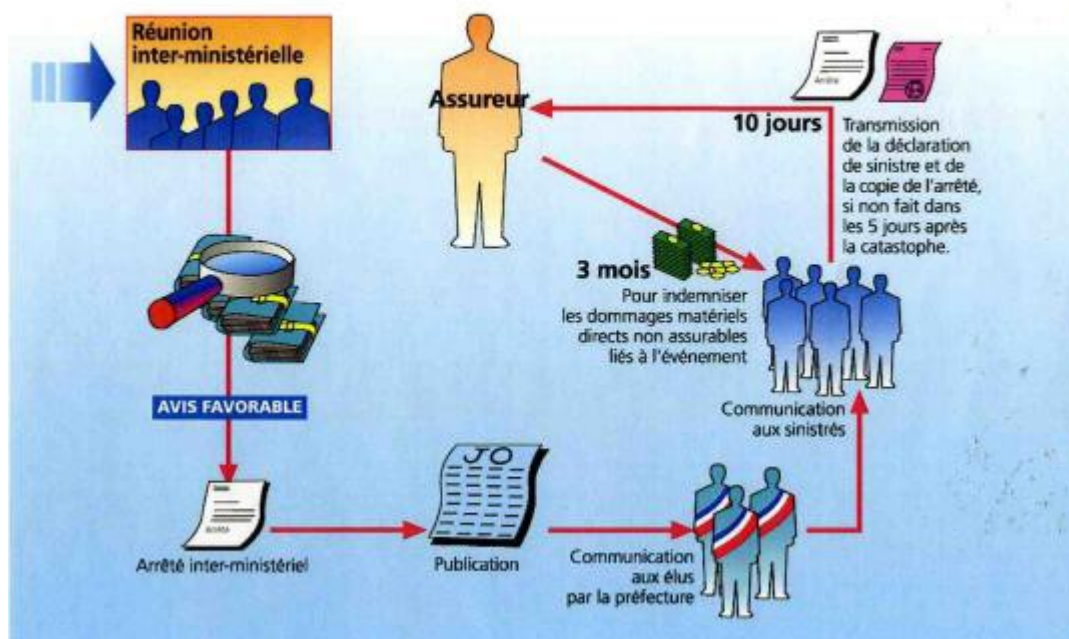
Réunion inter-ministérielle

Assureur

10 jours

Arrêté

Transmission de la déclaration de sinistre et de la copie de l'arrêté, si non fait dans les 5 jours après la catastrophe.

3 mois

Pour indemniser les dommages matériels directs non assurables liés à l'événement

AVIS FAVORABLE

Communication aux sinistrés

JO

Arrêté

Arrêté inter-ministériel

Publication

Communication aux élus par la préfecture